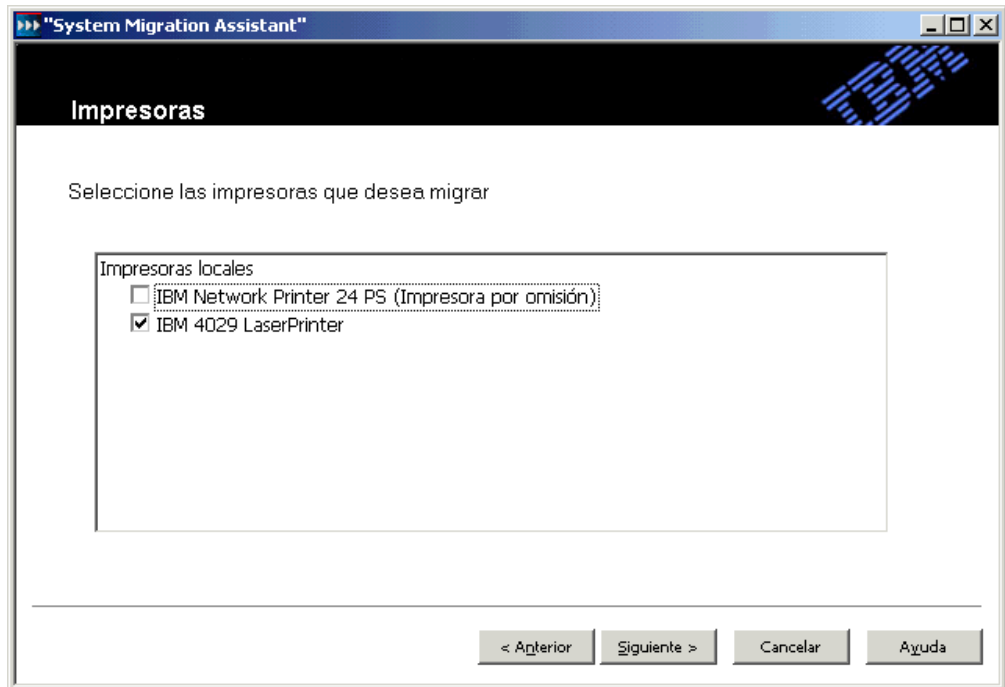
"System Migration Assistant"

IBM

Impresoras

Seleccione las impresoras que desea migrar

Impresoras locales
IBM Network Printer 24 PS (Impresora por omisión)
IBM 4029 LaserPrinter

< Anterior
Siguiente >
Cancelar
Ayuda